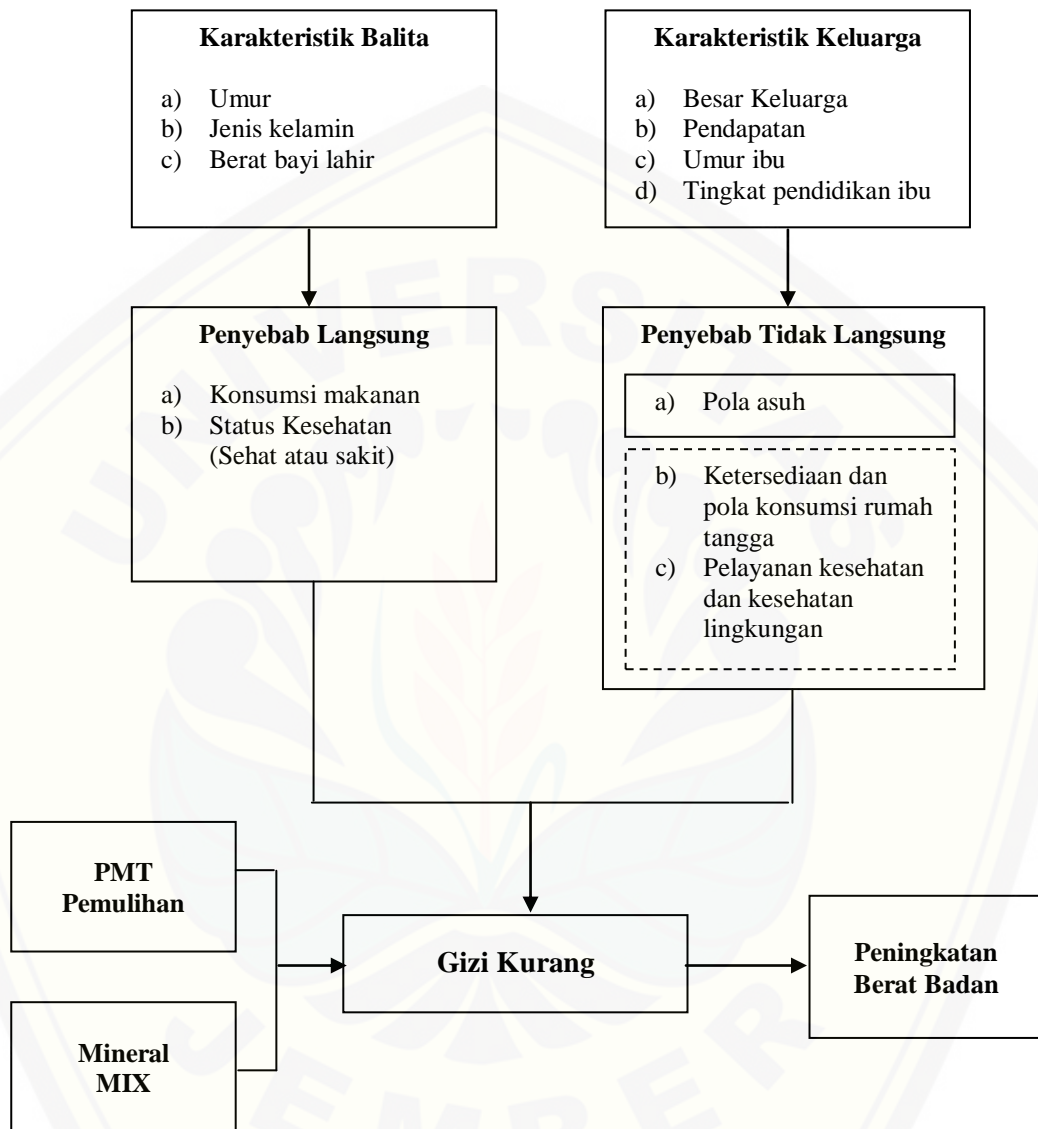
Karakteristik Balita

a) Umur
b) Jenis kelamin
c) Berat bayi lahir

Karakteristik Keluarga

a) Besar Keluarga
b) Pendapatan
c) Umur ibu
d) Tingkat pendidikan ibu

Penyebab Langsung

a) Konsumsi makanan
b) Status Kesehatan (Sehat atau sakit)

Penyebab Tidak Langsung

a) Pola asuh

b) Ketersediaan dan pola konsumsi rumah tangga
c) Pelayanan kesehatan dan kesehatan lingkungan

PMT Pemulihan

Mineral MIX

Gizi Kurang

Peningkatan Berat Badan